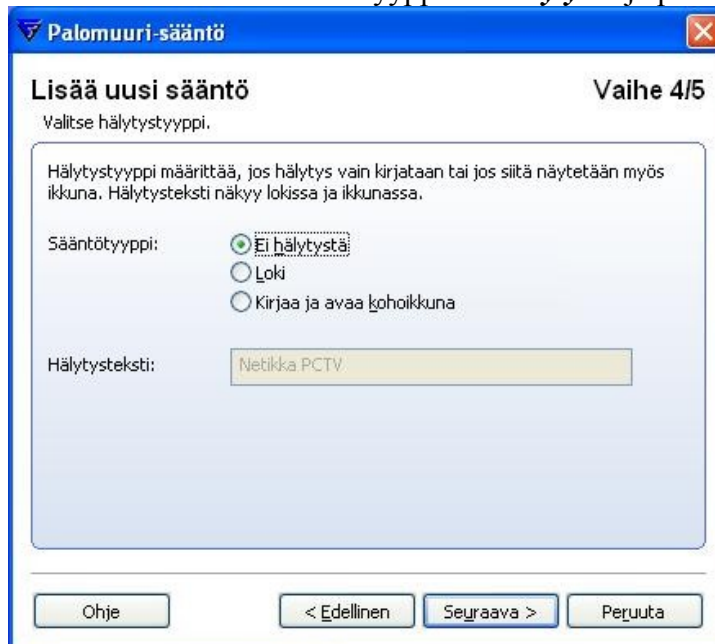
Palomuuri-sääntö

Lisää uusi sääntö

Vaihe 4/5

Valitse hälytystyyppi.

Hälytystyyppi määrittää, jos hälytys vain kirjataan tai jos siitä näytetään myös ikkuna. Hälytysteksti näkyy lokissa ja ikkunassa.

Sääntötyyppi:
Ei hälytystä
Loki
Kirjaa ja avaa kohoikkuna

Hälytysteksti: Netikka PCTV

Ohje
< Edellinen
Seuraava >
Peruuta